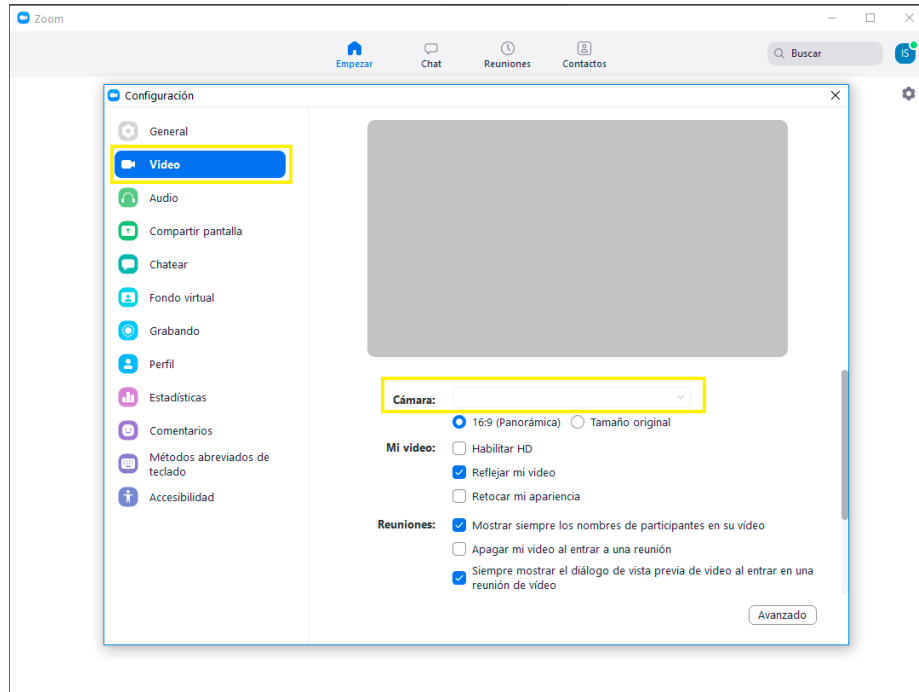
Zoom

Empezar
Chat
Reuniones
Contactos

Buscar

IS

Configuración

General
Video
Audio
Compartir pantalla
Chatear
Fondo virtual
Grabando
Perfil
Estadísticas
Comentarios
Métodos abreviados de teclado
Accesibilidad

Cámara:

16:9 (Panorámica)
Tamaño original

Mi video:
Habilitar HD
Reflejar mi video
Retocar mi apariencia

Reuniones:
Mostrar siempre los nombres de participantes en su vídeo
Apagar mi video al entrar a una reunión
Siempre mostrar el diálogo de vista previa de video al entrar en una reunión de vídeo

Avanzado